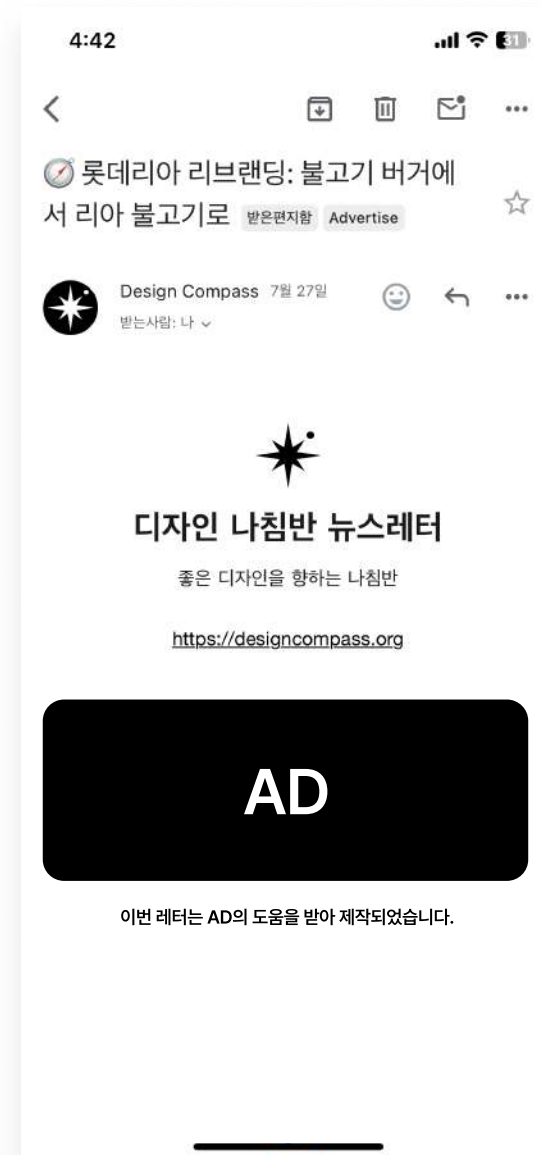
4:42

31

🧭 롯데리아 리브랜딩: 불고기 버거에서 리아 불고기로 받은편지함 Advertise

Design Compass 7월 27일
받는사람: 나

디자인 나침반 뉴스레터

좋은 디자인을 향하는 나침반

https://designcompass.org

AD

이번 레터는 AD의 도움을 받아 제작되었습니다.